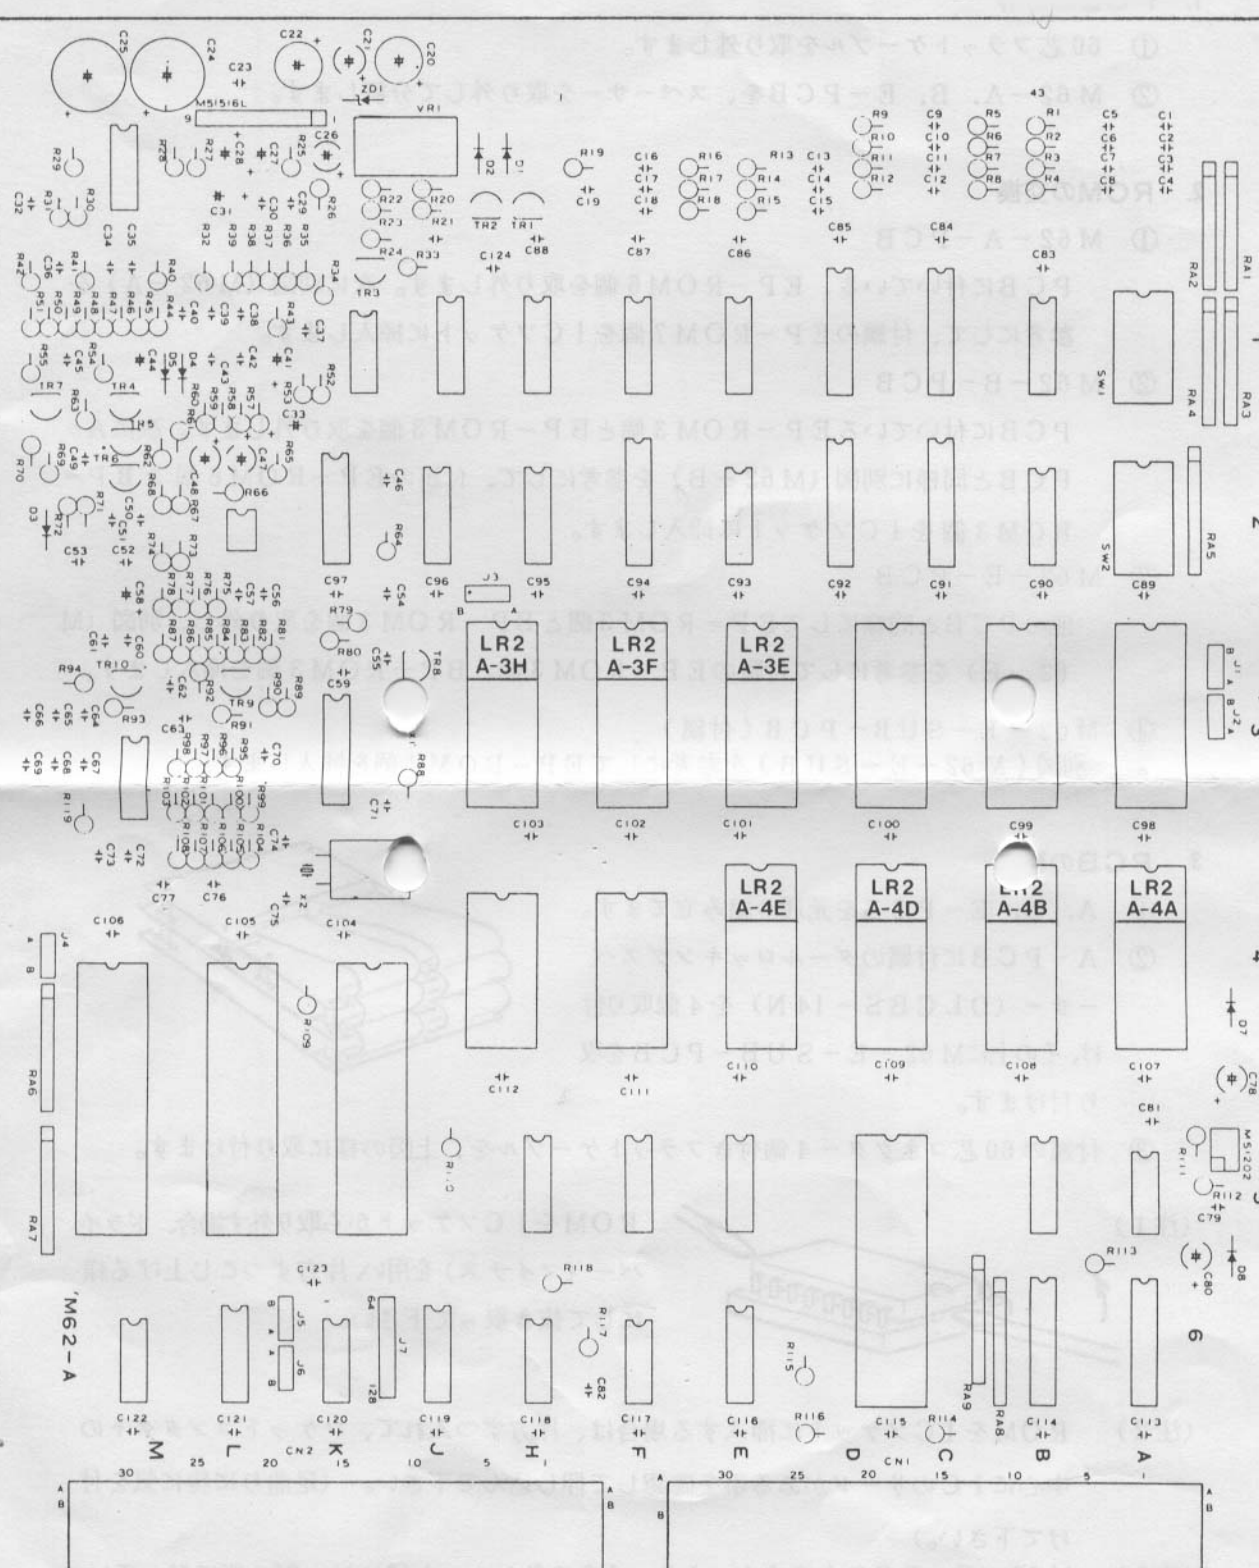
C25 C24 C23 C22 C21 C20 ZD1 VR1
M51516L 9
R29 R28 R27 C28 C27 R25 C26 D2 D1 R19 C16 C17 C18 C19 R16 R17 R18 R13 R14 R15 C13 C14 C15 R9 R10 R11 R12 C9 C10 C11 C12 R5 R6 R7 R8 R1 R2 R3 R4 C5 C6 C7 C8 C1 C2 C3 C4
R31 R30 C32 C34 C35 C31 R32 R39 C30 R37 R38 R36 C29 R26 R22 R23 R20 R21 TR2 TR1 R24 R33 C124 C88 C87 C86 C85 C84 C83
R42 C36 R41 R40 R35 R34 TR3 RA1 RA2
R51 R50 R49 R48 R47 R46 R45 R44 C40 C39 C38 R43 C37
R55 C45 R54 C44 D5 D4 C43 C42 R53 C41 R52 C33 SW1 RA4 RA3
TR7 R63 TR4 R60 R59 R58 R57 R61 TR5
R70 R69 C49 TR6 R62 R68 C48 R67 C47 R65 R66 C46
D3 R72 R71 C50 R64 SW2 RA5
C53 C52 R74 R73
C58 R78 R77 R76 R75 C57 C56 C97 C54 C96 J3 C95 C94 C93 C92 C91 C90 C89
C61 R87 C60 R86 R85 R84 R83 R82 R81 R79 B A
R94 TR10 R80 C55 TR8 LR2 A-3H LR2 A-3F LR2 A-3E J1 J2 B A B A
C66 C65 C64 R93 C62 R92 TR9 R90 R89 C59
C69 C68 C67 C63 R98 R97 R96 R95 R91 C70 R88
R119 R103 R102 R101 R100 R99 R104 R105 R106 R107 R108 C71 C103 C102 C101 C100 C99 C98
C73 C72 C74 X1 X2
C77 C76 C75 LR2 A-4E LR2 A-4D LR2 A-4B LR2 A-4A
C106 C105 C104
J4 A B
R109 D7
RA6 C112 C111 C110 C109 C108 C107 C78
C81
R110 R111 M51202 R112 C79
RA7 R118 R113 C80 D8
R117 R115
C123 J5 J6 J7 64 128 C82 RA8 RA9
'M62-A
C122 C121 C120 C119 C118 C117 C116 R116 C115 R114 C114 C113
M L K J H F E D C B A
30 25 20 15 10 5 30 25 20 15 10 5
CN2 CN1
A B A B A B